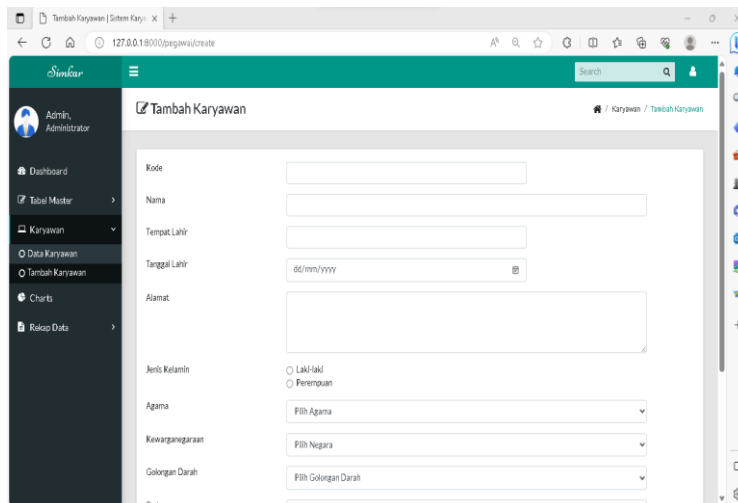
Tambah Karyawan | Sistem Kary ×

127.0.0.1:8000/pegawai/create

Sinkar

Search

Admin,
Administrator

Dashboard

Tabel Master

Karyawan

Data Karyawan

Tambah Karyawan

Charts

Rekap Data

Tambah Karyawan

Karyawan / Tambah Karyawan

Kode

Nama

Tempat Lahir

Tanggal Lahir

dd/mm/yyyy

Alamat

Jenis Kelamin

Laki-laki

Perempuan

Agama

Pilih Agama

Kewarganegaraan

Pilih Negara

Golongan Darah

Pilih Golongan Darah